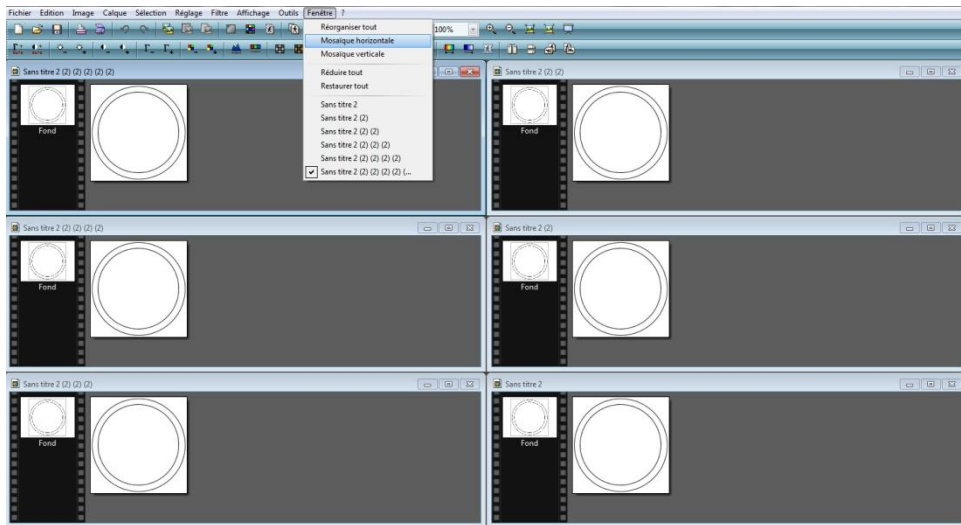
Fichier Edition Image Calque Sélection Réglage Filtre Affichage Outils Fenêtre ?

100%

Réorganiser tout
Mosaïque horizontale
Mosaïque verticale
Réduire tout
Restaurer tout
Sans titre 2
Sans titre 2 (2)
Sans titre 2 (2) (2)
Sans titre 2 (2) (2) (2)
Sans titre 2 (2) (2) (2) (2)
Sans titre 2 (2) (2) (2) (2) (...

Sans titre 2 (2) (2) (2) (2)
Fond

Sans titre 2 (2) (2)
Fond

Sans titre 2 (2) (2) (2)
Fond

Sans titre 2 (2)
Fond

Sans titre 2 (2) (2)
Fond

Sans titre 2
Fond